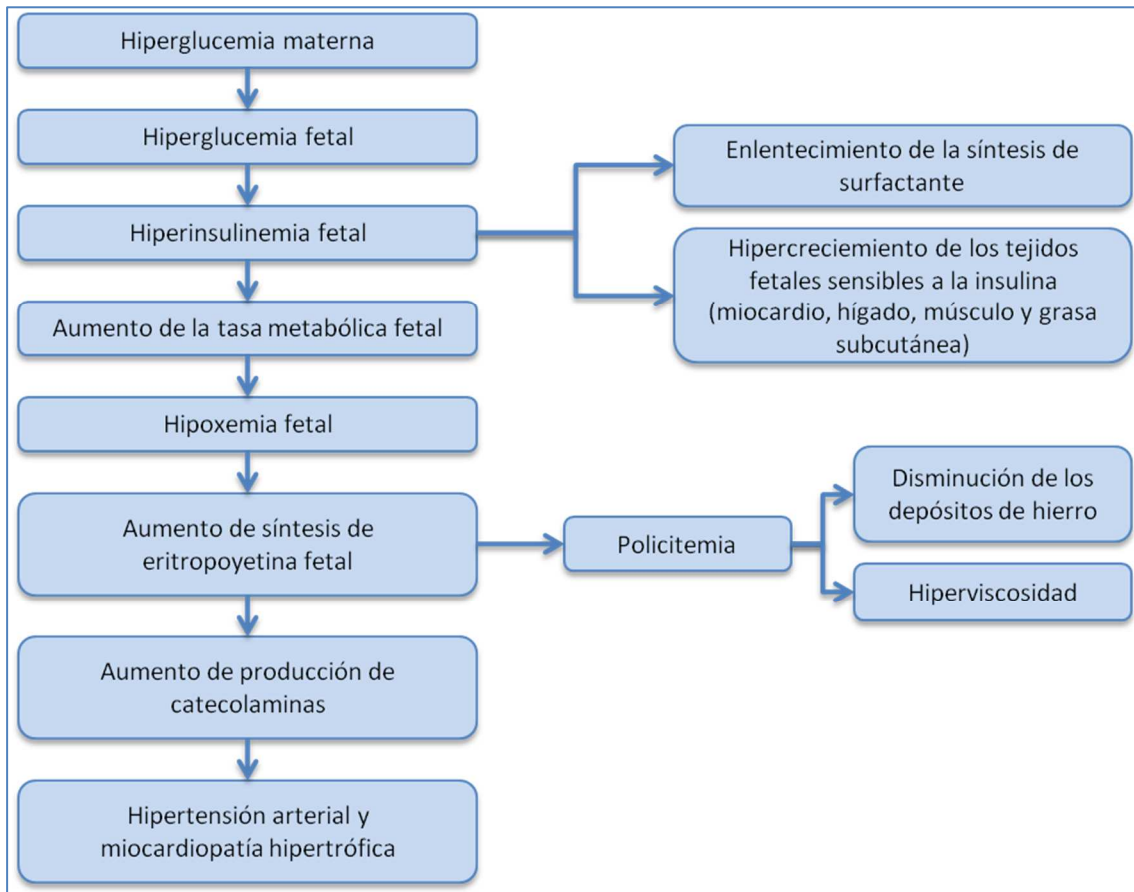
Hiperglucemia materna

Hiperglucemia fetal

Hiperinsulinemia fetal

Enlentecimiento de la síntesis de surfactante

Hipercreciemiento de los tejidos fetales sensibles a la insulina (miocardio, hígado, músculo y grasa subcutánea)

Aumento de la tasa metabólica fetal

Hipoxemia fetal

Aumento de síntesis de eritropoyetina fetal

Policitemia

Disminución de los depósitos de hierro

Hiperviscosidad

Aumento de producción de catecolaminas

Hipertensión arterial y miocardiopatía hipertrófica